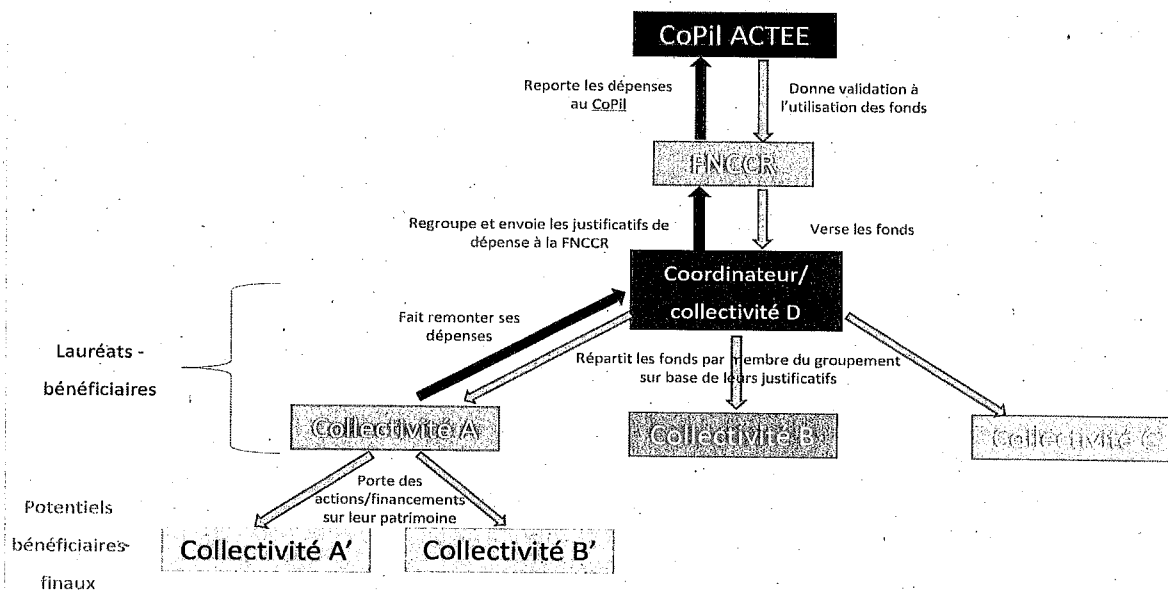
CoPil ACTEE

Reporte les dépenses au CoPil

Donne validation à l'utilisation des fonds

FNCCR

Regroupe et envoie les justificatifs de dépense à la FNCCR

Verse les fonds

Coordinateur/ collectivité D

Fait remonter ses dépenses

Répartit les fonds par membre du groupement sur base de leurs justificatifs

Lauréats - bénéficiaires

Collectivité A

Collectivité B

Collectivité C

Porte des actions/financements sur leur patrimoine

Potentiels bénéficiaires finaux

Collectivité A'

Collectivité B'